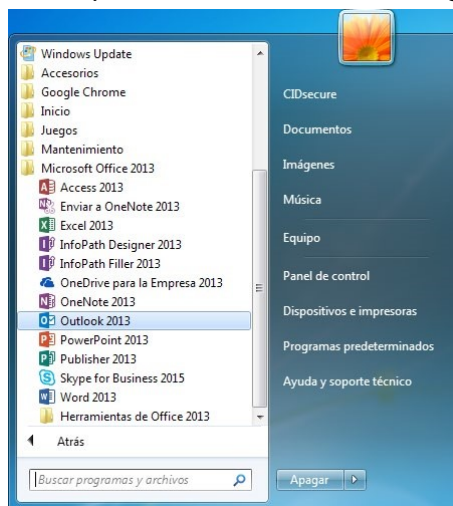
Windows Update
Accesorios
Google Chrome
Inicio
Juegos
Mantenimiento
Microsoft Office 2013
Access 2013
Enviar a OneNote 2013
Excel 2013
InfoPath Designer 2013
InfoPath Filler 2013
OneDrive para la Empresa 2013
OneNote 2013
Outlook 2013
PowerPoint 2013
Publisher 2013
Skype for Business 2015
Word 2013
Herramientas de Office 2013

Atrás

Buscar programas y archivos

CIDsecure
Documentos
Imágenes
Música
Equipo
Panel de control
Dispositivos e impresoras
Programas predeterminados
Ayuda y soporte técnico

Apagar